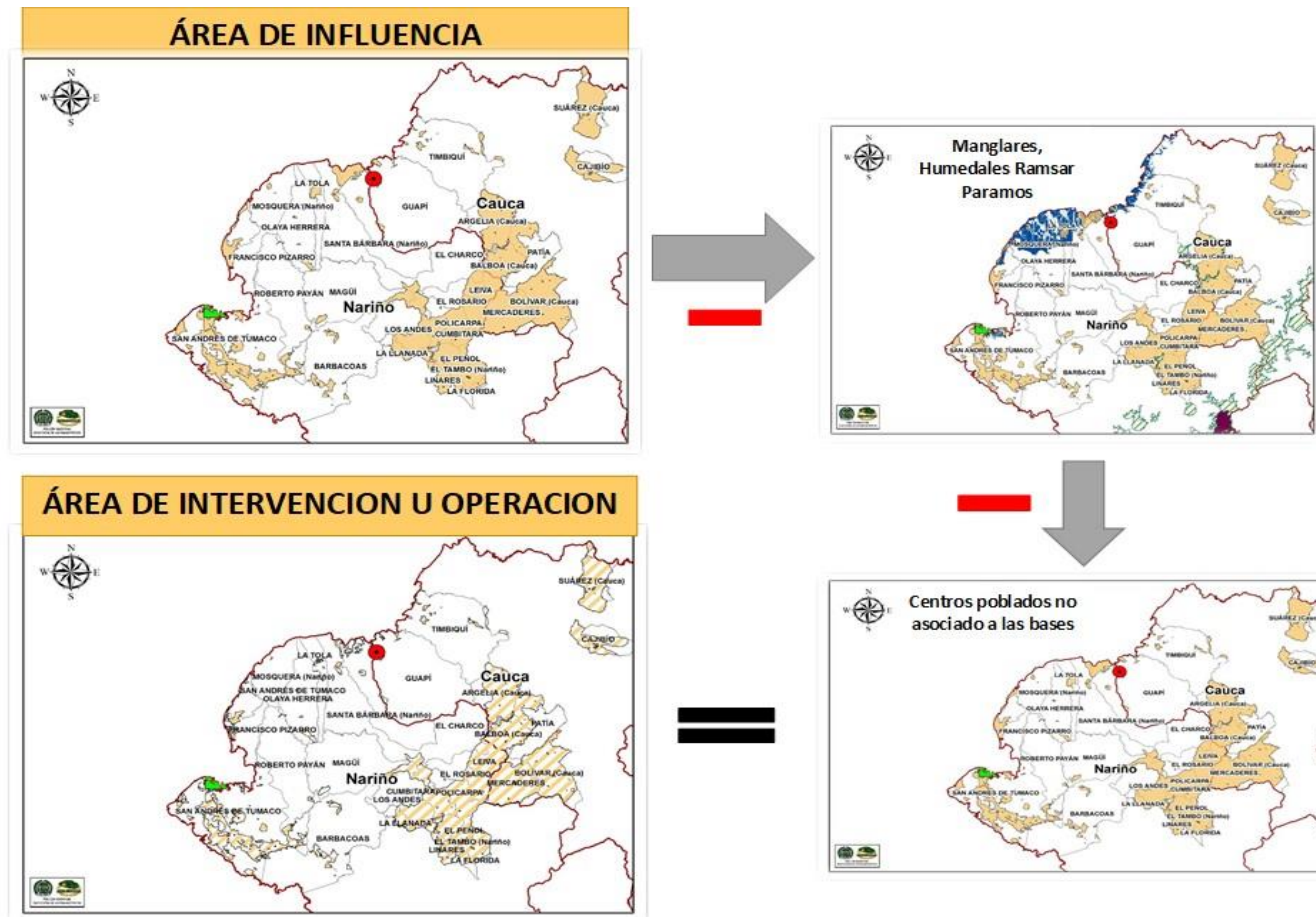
ÁREA DE INFLUENCIA

N W E S

SUÁREZ (Cauca)
CAJIBÍO
TIMBIQUÍ
LA TOLA
MOSQUERA (Nariño)
GUAPÍ
Cauca
ARGELIA (Cauca)
OLAYA HERRERA
SANTA BÁRBARA (Nariño)
PATÍA
FRANCISCO PIZARRO
EL CHARCO
BALBOA (Cauca)
ROBERTO PAYÁN
MAGÜÍ
LEIVA
Nariño
EL ROSARIO
BOLIVAR (Cauca)
MERCADERES
POLICARPA
LOS ANDES
CUMBITARA
SAN ANDRÉS DE TUMACO
LA LLANADA
EL PEÑOL
BARBACOAS
EL TAMBO (Nariño)
LINARES
LA FLORIDA

Manglares, Humedales Ramsar Paramos

N W E S

SUÁREZ (Cauca)
CAJIBÍO
TIMBIQUÍ
MOSQUERA (Nariño)
GUAPÍ
Cauca
ARGELIA (Cauca)
OLAYA HERRERA
SANTA BÁRBARA (Nariño)
PATÍA
FRANCISCO PIZARRO
EL CHARCO
BALBOA (Cauca)
ROBERTO PAYÁN
MAGÜÍ
LEIVA
Nariño
EL ROSARIO
BOLIVAR (Cauca)
MERCADERES
POLICARPA
LOS ANDES
CUMBITARA
SAN ANDRÉS DE TUMACO
LA LLANADA
EL PEÑOL
BARBACOAS
EL TAMBO (Nariño)
LINARES
LA FLORIDA

ÁREA DE INTERVENCION U OPERACION

N W E S

SUÁREZ (Cauca)
CAJIBÍO
TIMBIQUÍ
LA TOLA
MOSQUERA (Nariño)
SAN ANDRÉS DE TUMACO
OLAYA HERRERA
GUAPÍ
Cauca
ARGELIA (Cauca)
SANTA BÁRBARA (Nariño)
PATÍA
FRANCISCO PIZARRO
EL CHARCO
BALBOA (Cauca)
ROBERTO PAYÁN
MAGÜÍ
LEIVA
Nariño
EL ROSARIO
BOLIVAR (Cauca)
CUMBITARA
LOS ANDES
POLICARPA
MERCADERES
SAN ANDRÉS DE TUMACO
LA LLANADA
EL PEÑOL
BARBACOAS
EL TAMBO (Nariño)
LINARES
LA FLORIDA

=

Centros poblados no asociado a las bases

N W E S

SUÁREZ (Cauca)
CAJIBÍO
TIMBIQUÍ
LA TOLA
MOSQUERA (Nariño)
GUAPÍ
Cauca
ARGELIA (Cauca)
OLAYA HERRERA
SANTA BÁRBARA (Nariño)
PATÍA
FRANCISCO PIZARRO
EL CHARCO
BALBOA (Cauca)
ROBERTO PAYÁN
MAGÜÍ
LEIVA
Nariño
EL ROSARIO
BOLIVAR (Cauca)
MERCADERES
POLICARPA
LOS ANDES
CUMBITARA
SAN ANDRÉS DE TUMACO
LA LLANADA
EL PEÑOL
BARBACOAS
EL TAMBO (Nariño)
LINARES
LA FLORIDA